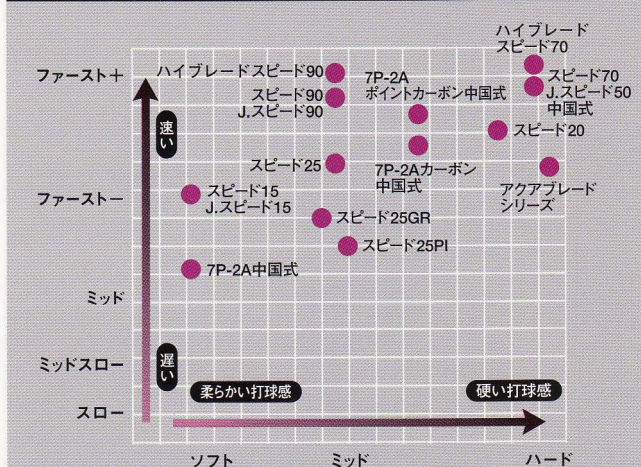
ハイブレード
スピード70
ファースト＋
ハイブレードスピード90
スピード90
J.スピード90
7P-2A
ポイントカーボン中国式
スピード70
J.スピード50
中国式
速い
スピード20
スピード25
7P-2Aカーボン
中国式
アクアブレード
シリーズ
ファーストー
スピード15
J.スピード15
スピード25GR
スピード25PI
7P-2A中国式
ミッド
ミッドスロー
遅い
柔らかい打球感
硬い打球感
スロー
ソフト
ミッド
ハード